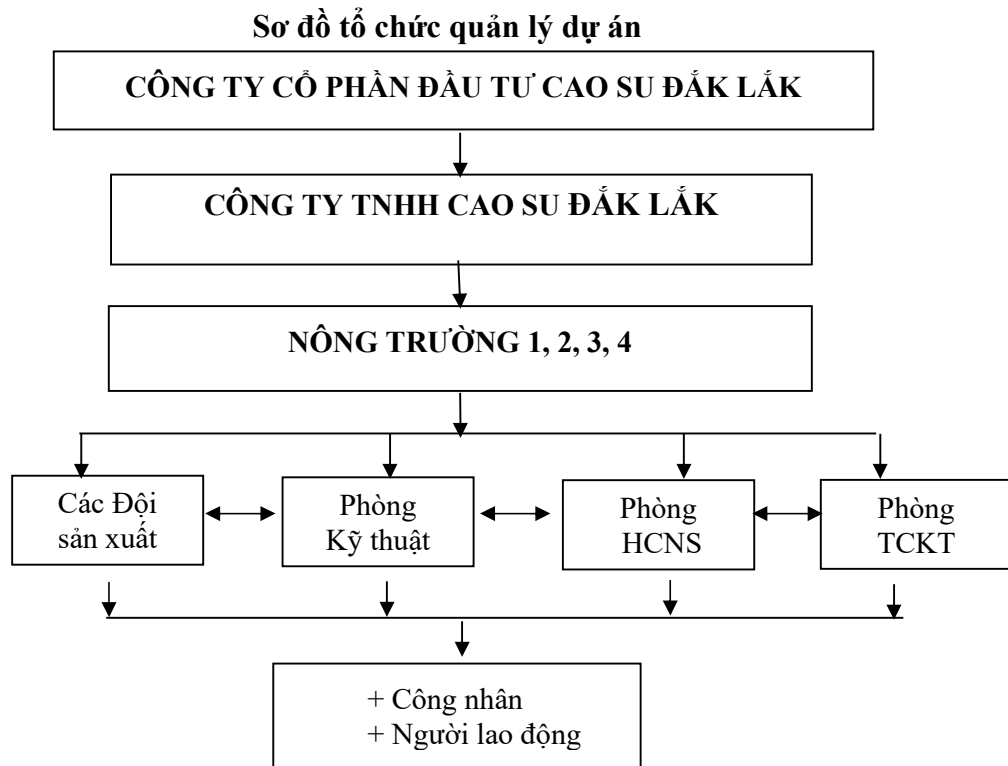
Sơ đồ tổ chức quản lý dự án

CÔNG TY CỔ PHẦN ĐẦU TƯ CAO SU ĐẮK LẮK

CÔNG TY TNHH CAO SU ĐẮK LẮK

NÔNG TRƯỜNG 1, 2, 3, 4

Các Đội sản xuất

Phòng Kỹ thuật

Phòng HCNS

Phòng TCKT

+ Công nhân
+ Người lao động